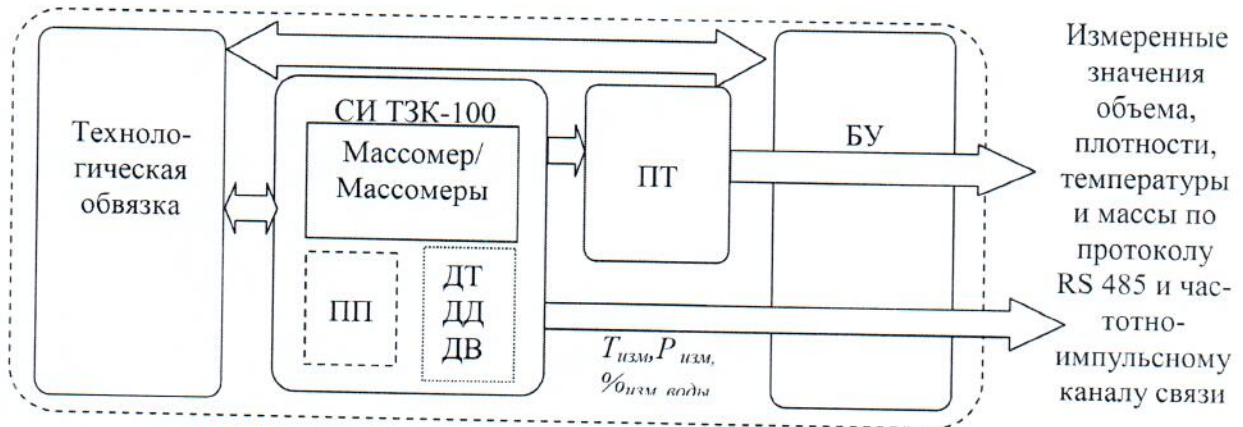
Технологическая обвязка

СИ ТЗК-100

Массомер/ Массомеры

ПП

ДТ
ДД
ДВ

ПТ

БУ

$T_{изм}, P_{изм}, \%_{изм\ воды}$

Измеренные значения объема, плотности, температуры и массы по протоколу RS 485 и частотно-импульсному каналу связи